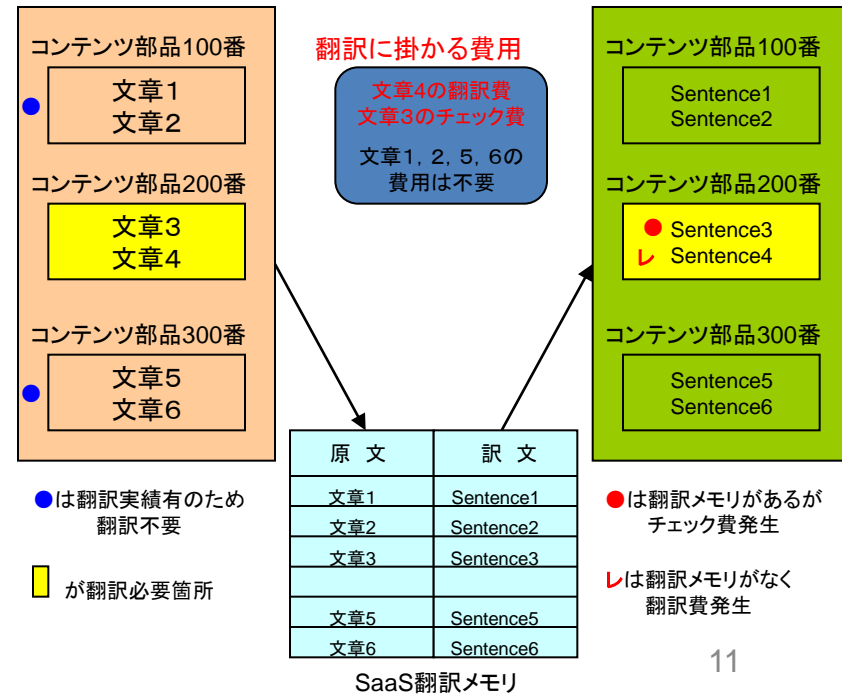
コンテンツ部品100番

文章1
文章2

コンテンツ部品200番

文章3
文章4

コンテンツ部品300番

文章5
文章6

翻訳に掛かる費用

文章4の翻訳費
文章3のチェック費

文章1，2，5，6の費用は不要

コンテンツ部品100番

Sentence1
Sentence2

コンテンツ部品200番

Sentence3
レ Sentence4

コンテンツ部品300番

Sentence5
Sentence6

| 原 文 | 訳 文 |
|---|---|
| 文章1 | Sentence1 |
| 文章2 | Sentence2 |
| 文章3 | Sentence3 |
| | |
| 文章5 | Sentence5 |
| 文章6 | Sentence6 |

SaaS翻訳メモリ

は翻訳実績有のため翻訳不要

が翻訳必要箇所

は翻訳メモリがあるがチェック費発生

レは翻訳メモリがなく翻訳費発生

11